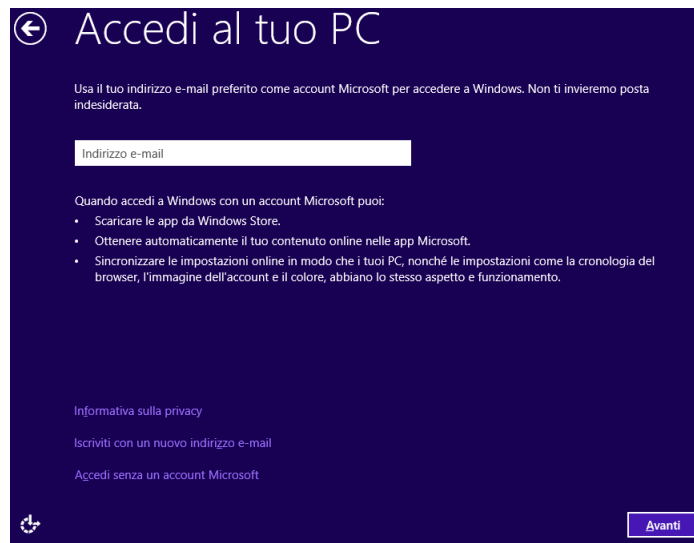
Accedi al tuo PC

Usa il tuo indirizzo e-mail preferito come account Microsoft per accedere a Windows. Non ti invieremo posta indesiderata.

Indirizzo e-mail

Quando accedi a Windows con un account Microsoft puoi:
• Scaricare le app da Windows Store.
• Ottenere automaticamente il tuo contenuto online nelle app Microsoft.
• Sincronizzare le impostazioni online in modo che i tuoi PC, nonché le impostazioni come la cronologia del browser, l'immagine dell'account e il colore, abbiano lo stesso aspetto e funzionamento.

Informativa sulla privacy

Iscriviti con un nuovo indirizzo e-mail

Accedi senza un account Microsoft

Avanti